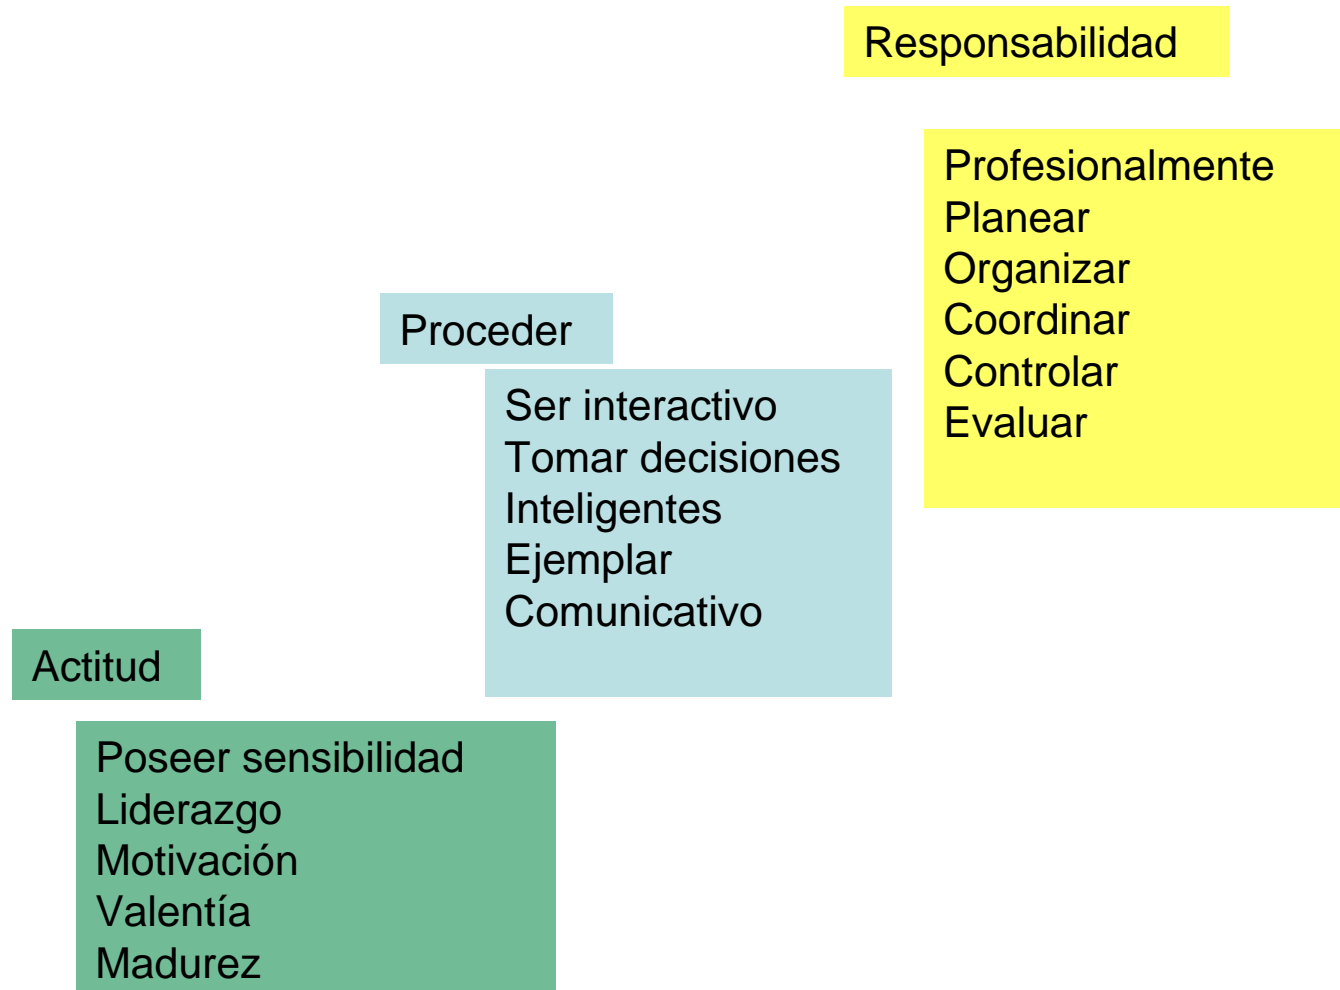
Responsabilidad

Profesionalmente
Planear
Organizar
Coordinar
Controlar
Evaluar

Proceder

Ser interactivo
Tomar decisiones
Inteligentes
Ejemplar
Comunicativo

Actitud

Poseer sensibilidad
Liderazgo
Motivación
Valentía
Madurez